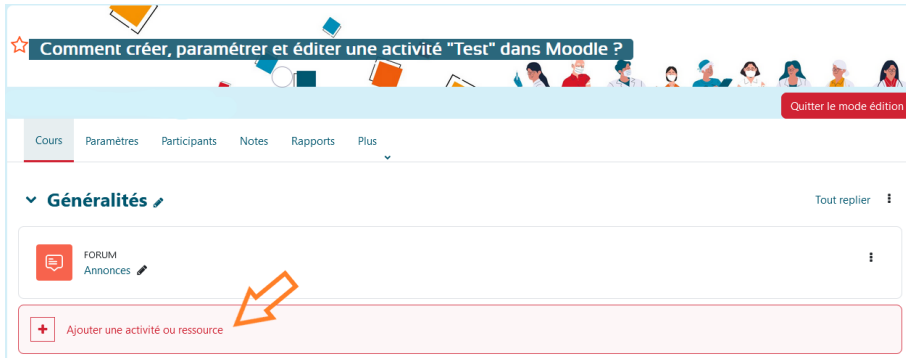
Comment créer, paramétrer et éditer une activité "Test" dans Moodle ?

Quitter le mode édition

Cours Paramètres Participants Notes Rapports Plus

Généralités

Tout replier

FORUM
Annonces

Ajouter une activité ou ressource